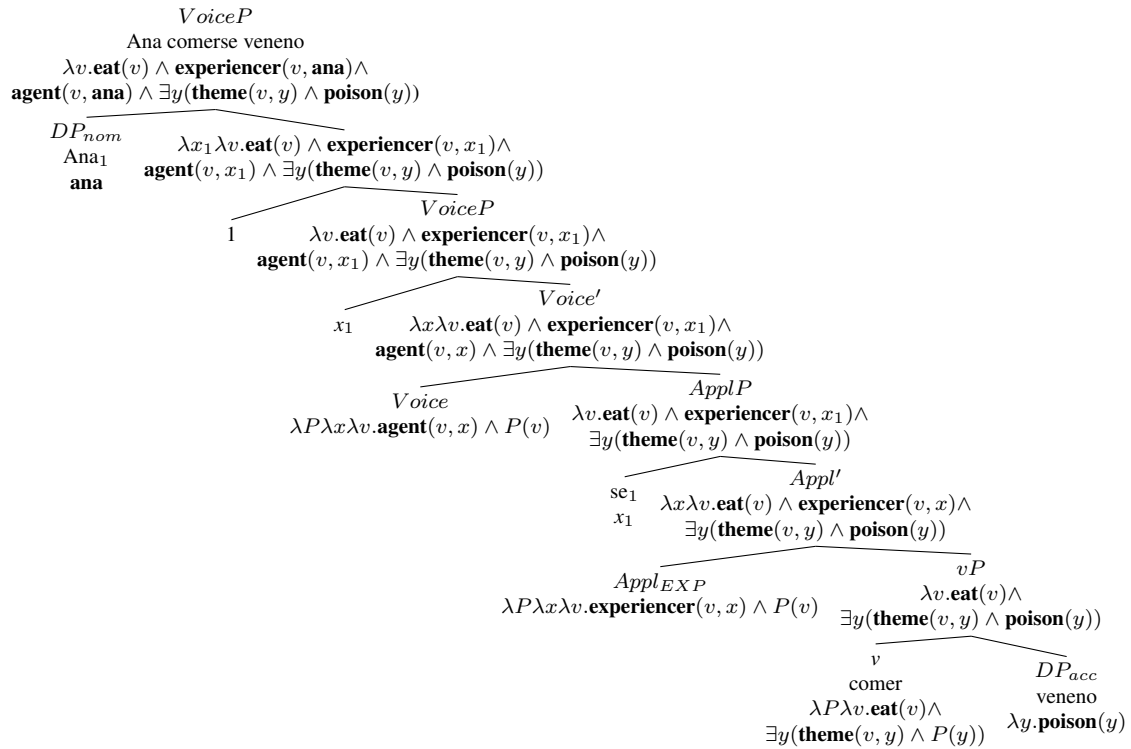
$VoiceP$
Ana comerse veneno
$\lambda v.\textbf{eat}(v) \wedge \textbf{experiencer}(v, \textbf{ana}) \wedge$
$\textbf{agent}(v, \textbf{ana}) \wedge \exists y(\textbf{theme}(v, y) \wedge \textbf{poison}(y))$

$DP_{nom}$
Ana$_1$
**ana**

$\lambda x_1 \lambda v.\textbf{eat}(v) \wedge \textbf{experiencer}(v, x_1) \wedge$
$\textbf{agent}(v, x_1) \wedge \exists y(\textbf{theme}(v, y) \wedge \textbf{poison}(y))$

1

$VoiceP$
$\lambda v.\textbf{eat}(v) \wedge \textbf{experiencer}(v, x_1) \wedge$
$\textbf{agent}(v, x_1) \wedge \exists y(\textbf{theme}(v, y) \wedge \textbf{poison}(y))$

$x_1$

$Voice'$
$\lambda x \lambda v.\textbf{eat}(v) \wedge \textbf{experiencer}(v, x_1) \wedge$
$\textbf{agent}(v, x) \wedge \exists y(\textbf{theme}(v, y) \wedge \textbf{poison}(y))$

$Voice$
$\lambda P \lambda x \lambda v.\textbf{agent}(v, x) \wedge P(v)$

$ApplP$
$\lambda v.\textbf{eat}(v) \wedge \textbf{experiencer}(v, x_1) \wedge$
$\exists y(\textbf{theme}(v, y) \wedge \textbf{poison}(y))$

se$_1$
$x_1$

$Appl'$
$\lambda x \lambda v.\textbf{eat}(v) \wedge \textbf{experiencer}(v, x) \wedge$
$\exists y(\textbf{theme}(v, y) \wedge \textbf{poison}(y))$

$Appl_{EXP}$
$\lambda P \lambda x \lambda v.\textbf{experiencer}(v, x) \wedge P(v)$

$vP$
$\lambda v.\textbf{eat}(v) \wedge$
$\exists y(\textbf{theme}(v, y) \wedge \textbf{poison}(y))$

$v$
comer
$\lambda P \lambda v.\textbf{eat}(v) \wedge$
$\exists y(\textbf{theme}(v, y) \wedge P(y))$

$DP_{acc}$
veneno
$\lambda y.\textbf{poison}(y)$